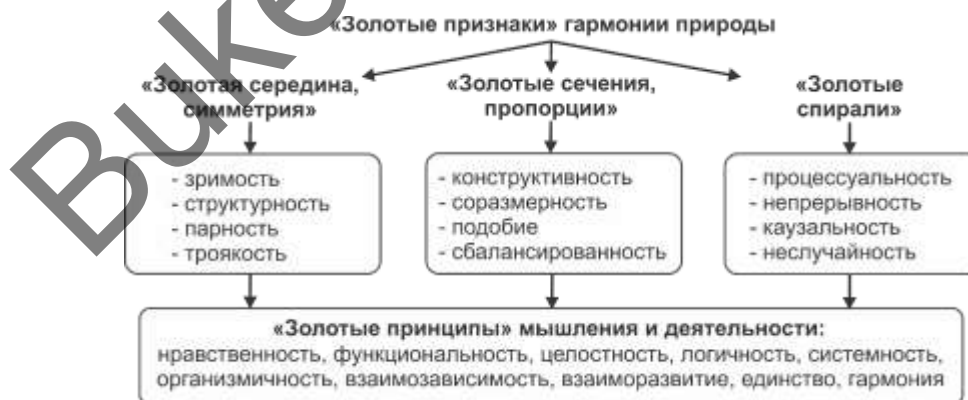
Bukef

«Золотые признаки» гармонии природы

«Золотая середина, симметрия»

«Золотые сечения, пропорции»

«Золотые спирали»

- зримость
- структурность
- парность
- трояхость

- конструктивность
- соразмерность
- подобие
- сбалансированность

- процессуальность
- непрерывность
- каузальность
- неслучайность

«Золотые принципы» мышления и деятельности:
нравственность, функциональность, целостность, логичность, системность, организмичность, взаимозависимость, взаиморазвитие, единство, гармония